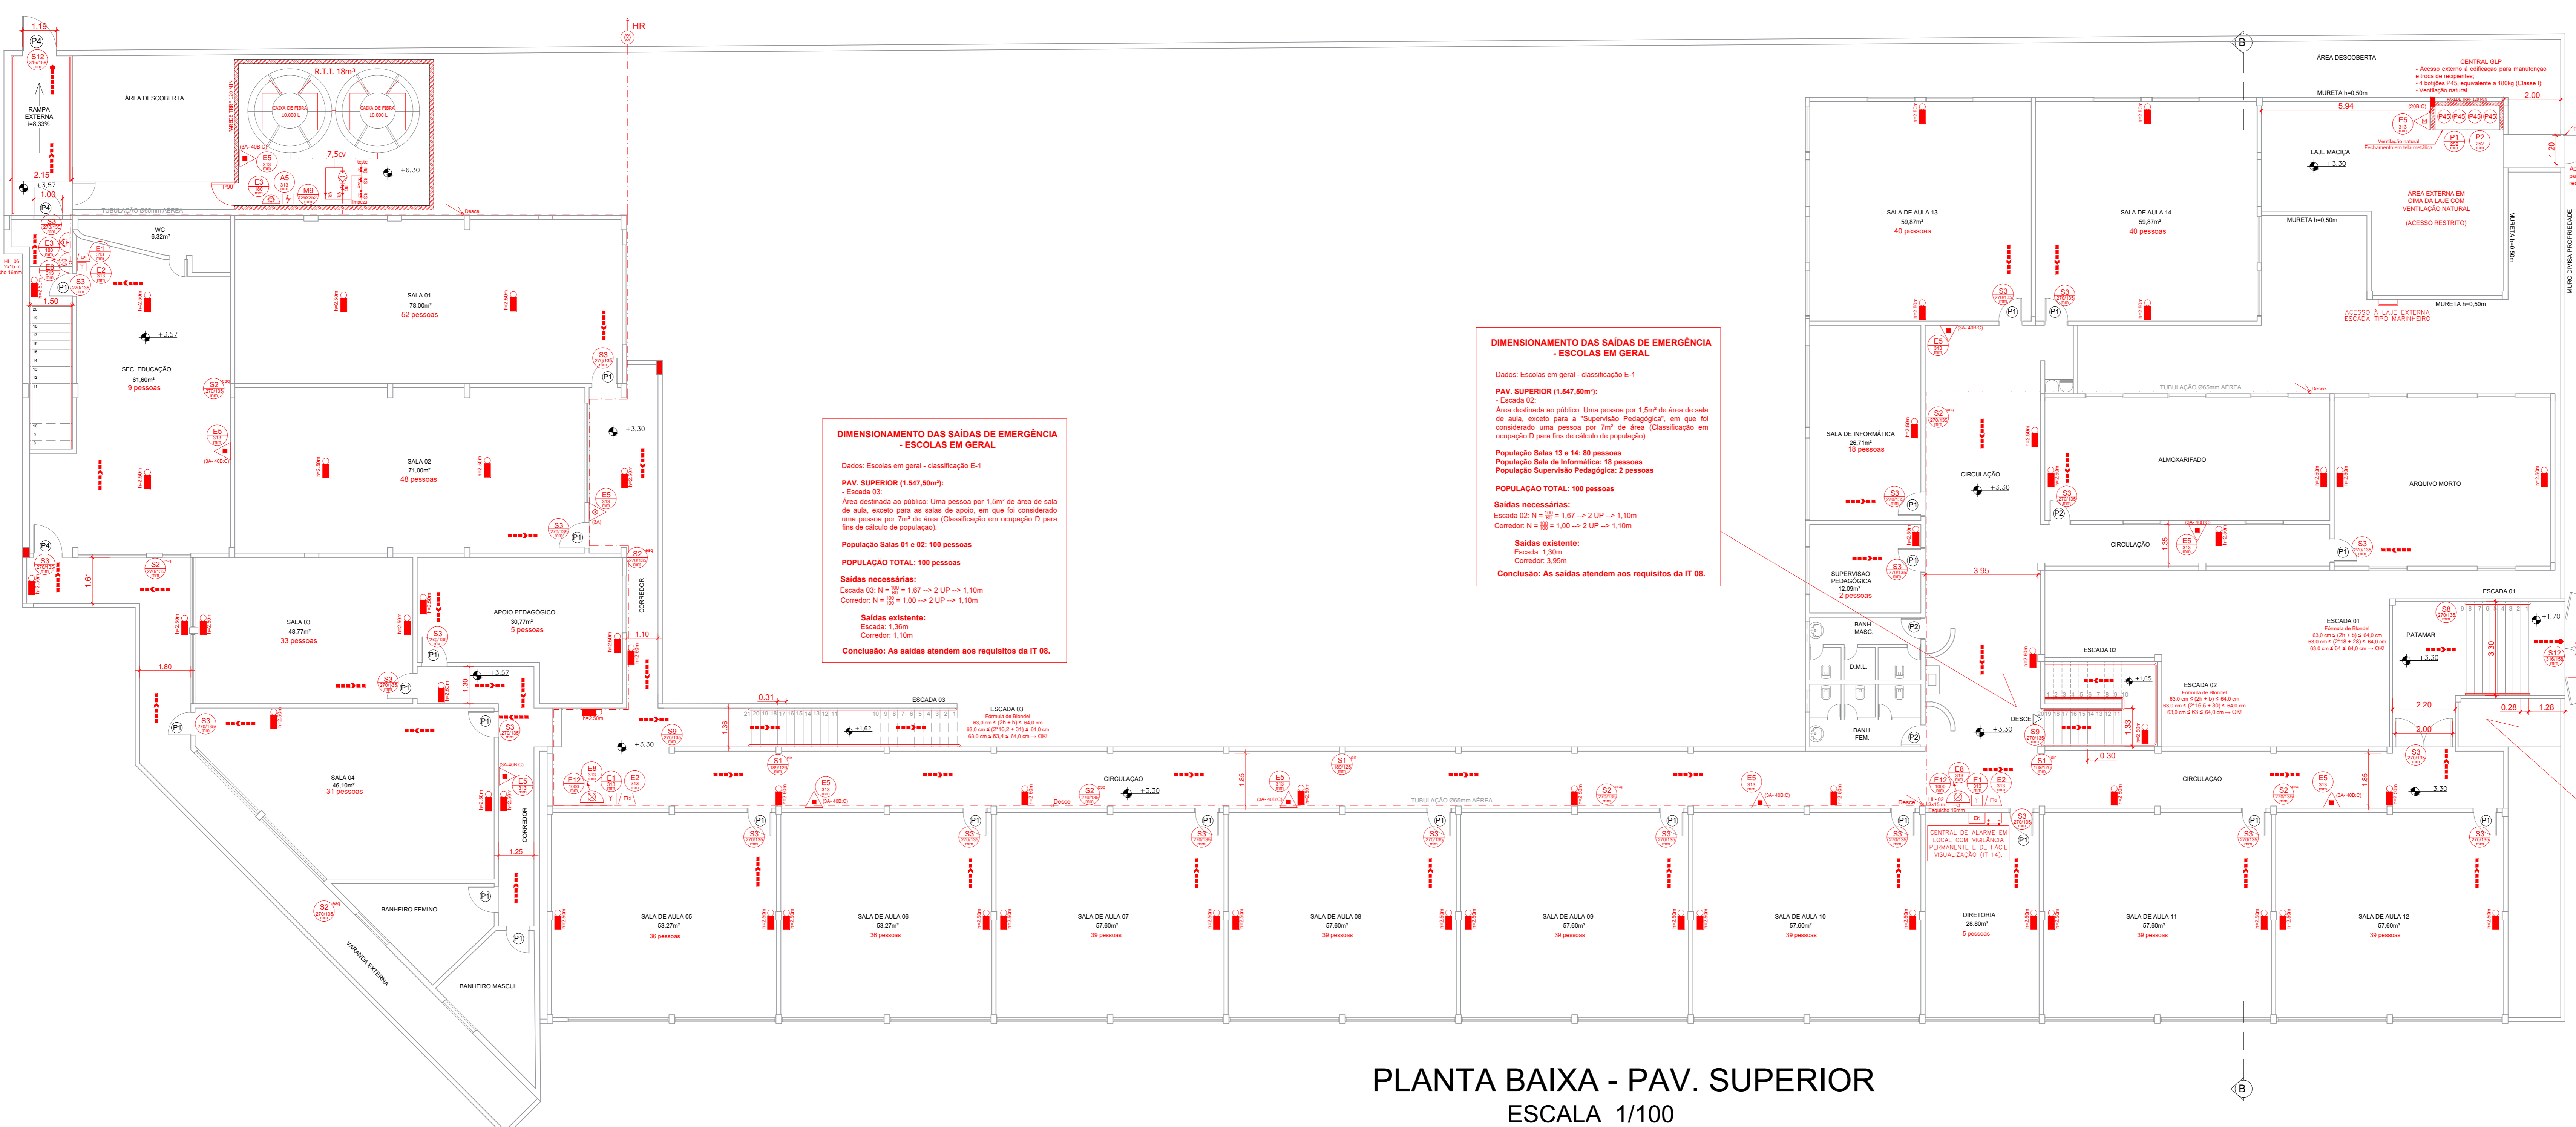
DIMENSIONAMENTO DAS SAÍDAS DE EMERGÊNCIA - ESCOLAS EM GERAL

Dados: Escolas em geral - classificação E-1

PAV. SUPERIOR (1.547,50m²):
- Escada 03:
Área destinada ao público: Uma pessoa por 1,5m² de área de sala de aula, exceto para as salas de apoio, em que foi considerado uma pessoa por 7m² de área (Classificação em ocupação D para fins de cálculo de população).

População Salas 01 e 02: 100 pessoas

POPULAÇÃO TOTAL: 100 pessoas

Saídas necessárias:
Escada 03: N = $\frac{100}{60}$ = 1,67 --> 2 UP --> 1,10m
Corredor: N = $\frac{100}{100}$ = 1,00 --> 2 UP --> 1,10m

Saídas existente:
Escada: 1,36m
Corredor: 1,10m

Conclusão: As saídas atendem aos requisitos da IT 08.

DIMENSIONAMENTO DAS SAÍDAS DE EMERGÊNCIA - ESCOLAS EM GERAL

Dados: Escolas em geral - classificação E-1

PAV. SUPERIOR (1.547,50m²):
- Escada 02:
Área destinada ao público: Uma pessoa por 1,5m² de área de sala de aula, exceto para a "Supervisão Pedagógica", em que foi considerado uma pessoa por 7m² de área (Classificação em ocupação D para fins de cálculo de população).

População Salas 13 e 14: 80 pessoas
População Sala de Informática: 18 pessoas
População Supervisão Pedagógica: 2 pessoas

POPULAÇÃO TOTAL: 100 pessoas

Saídas necessárias:
Escada 02: N = $\frac{100}{60}$ = 1,67 --> 2 UP --> 1,10m
Corredor: N = $\frac{100}{100}$ = 1,00 --> 2 UP --> 1,10m

Saídas existente:
Escada: 1,30m
Corredor: 3,95m

Conclusão: As saídas atendem aos requisitos da IT 08.

ÁREA DESCOBERTA
R.T.I. 18m³
CAIXA DE FIBRA 10.000 L
CAIXA DE FIBRA 10.000 L
7,5cv
RAMPA EXTERNA i=8,33%
WC 6,32m²
SEC. EDUCAÇÃO 61,60m² 9 pessoas
SALA 01 78,00m² 52 pessoas
SALA 02 71,00m² 48 pessoas
SALA 03 48,77m² 33 pessoas
APOIO PEDAGÓGICO 30,77m² 5 pessoas
SALA 04 46,10m² 31 pessoas
BANHEIRO FEMINO
BANHEIRO MASCUL.
VARANDA EXTERNA
CORREDOR
CIRCULAÇÃO
ESCADA 03
ESCADA 03 Fórmula de Blondel 63,0 cm ≤ (2h + b) ≤ 64,0 cm 63,0 cm ≤ (2*16,2 + 31) ≤ 64,0 cm 63,0 cm ≤ 63,4 ≤ 64,0 cm --> OK!
TUBULAÇÃO Ø65mm AÉREA
SALA DE AULA 05 53,27m² 36 pessoas
SALA DE AULA 06 53,27m² 36 pessoas
SALA DE AULA 07 57,60m² 39 pessoas
SALA DE AULA 08 57,60m² 39 pessoas
SALA DE AULA 09 57,60m² 39 pessoas
SALA DE AULA 10 57,60m² 39 pessoas
DIRETORIA 28,80m² 5 pessoas
SALA DE AULA 11 57,60m² 39 pessoas
SALA DE AULA 12 57,60m² 39 pessoas
CENTRAL DE ALARME EM LOCAL COM VIGILÂNCIA PERMANENTE E DE FÁCIL VISUALIZAÇÃO (IT 14).
SALA DE AULA 13 59,87m² 40 pessoas
SALA DE AULA 14 59,87m² 40 pessoas
SALA DE INFORMÁTICA 26,71m² 18 pessoas
SUPERVISÃO PEDAGÓGICA 12,09m² 2 pessoas
BANH. MASC.
D.M.L.
BANH. FEM.
ALMOXARIFADO
ARQUIVO MORTO
ESCADA 02
ESCADA 02 Fórmula de Blondel 63,0 cm ≤ (2h + b) ≤ 64,0 cm 63,0 cm ≤ (2*16,5 + 30) ≤ 64,0 cm 63,0 cm ≤ 63 ≤ 64,0 cm --> OK!
ESCADA 01
ESCADA 01 Fórmula de Blondel 63,0 cm ≤ (2h + b) ≤ 64,0 cm 63,0 cm ≤ (2*18 + 28) ≤ 64,0 cm 63,0 cm ≤ 64 ≤ 64,0 cm --> OK!
PATAMAR
DESCE
LAJE MACIÇA
ÁREA DESCOBERTA
MURETA h=0,50m
CENTRAL GLP
- Acesso externo à edificação para manutenção e troca de recipientes;
- 4 botijões P45, equivalente a 180kg (Classe I);
- Ventilação natural.
ÁREA EXTERNA EM CIMA DA LAJE COM VENTILAÇÃO NATURAL (ACESSO RESTRITO)
ACESSO À LAJE EXTERNA ESCADA TIPO MARINHEIRO
MURO DIVISA PROPRIEDADE
HR
PLANTA BAIXA - PAV. SUPERIOR
ESCALA 1/100